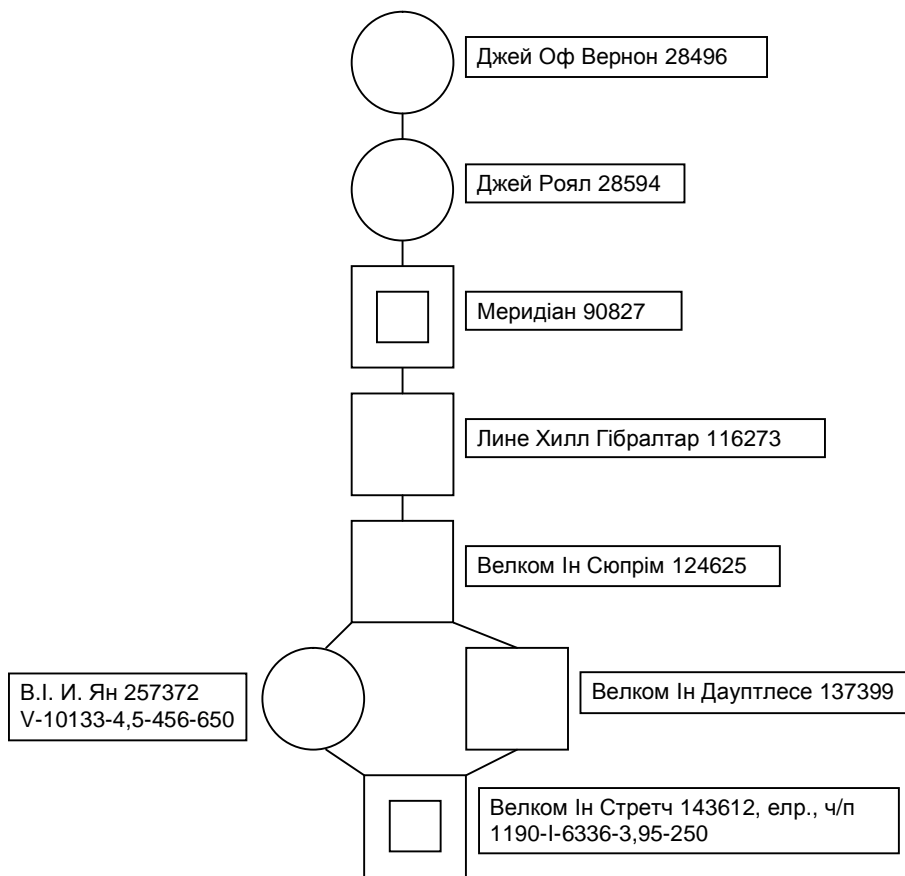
Джей Оф Вернон 28496

Джей Роял 28594

Меридіан 90827

Лине Хилл Гібралтар 116273

Велком Ін Сюпрім 124625

В.І. И. Ян 257372
V-10133-4,5-456-650

Велком Ін Дауптлесе 137399

Велком Ін Стретч 143612, елр., ч/п
1190-І-6336-3,95-250